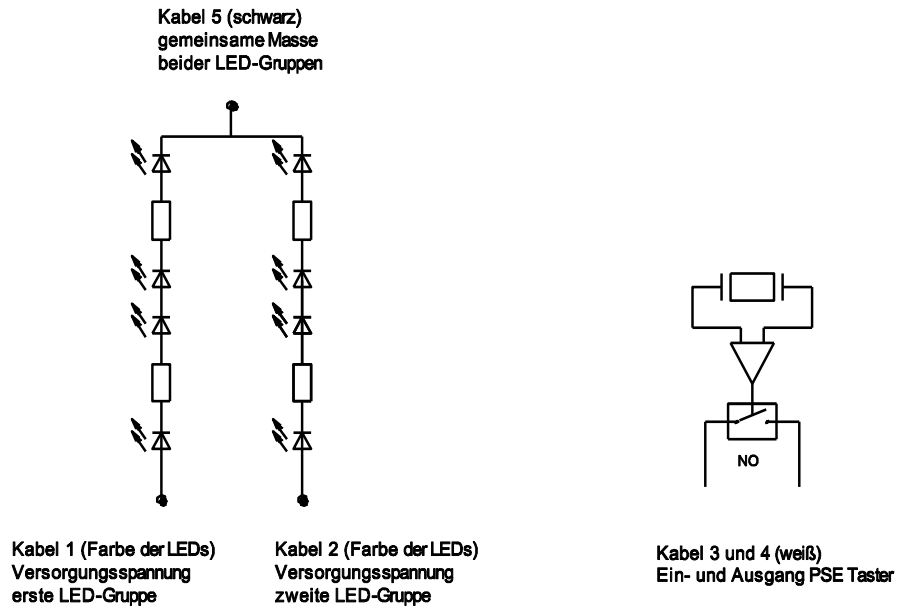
Kabel 5 (schwarz)
gemeinsame Masse
beider LED-Gruppen

NO

Kabel 1 (Farbe der LEDs)
Versorgungsspannung
erste LED-Gruppe

Kabel 2 (Farbe der LEDs)
Versorgungsspannung
zweite LED-Gruppe

Kabel 3 und 4 (weiß)
Ein- und Ausgang PSE Taster